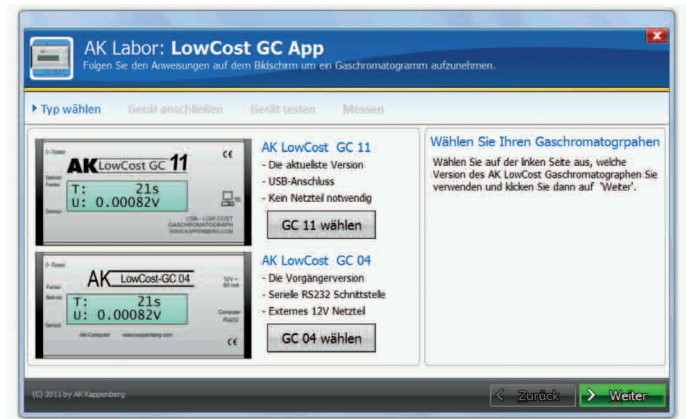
AK Labor: LowCost GC App
Folgen Sie den Anweisungen auf dem Bildschirm um ein Gaschromatogramm aufzunehmen.

Typ wählen Gerät anschließen Gerät testen Messen

AK LowCost GC 11
CE
T: 21s
U: 0.00082V
USB - LOW COST GASCHROMATOGRAPH WWW.KAPPENBERG.COM

AK LowCost GC 11
- Die aktuellste Version
- USB-Anschluss
- Kein Netzteil notwendig
GC 11 wählen

AK LowCost-GC 04
T: 21s
U: 0.00082V
AK-Computer www.kappenberg.com
CE

AK LowCost GC 04
- Die Vorgängerversion
- Serielle RS232 Schnittstelle
- Externes 12V Netzteil
GC 04 wählen

Wählen Sie Ihren Gaschromatogrpahen
Wählen Sie auf der linken Seite aus, welche Version des AK LowCost Gaschromatographen Sie verwenden und klicken Sie dann auf 'Weiter'.

(C) 2011 by AK Kappenberg
Zurück Weiter